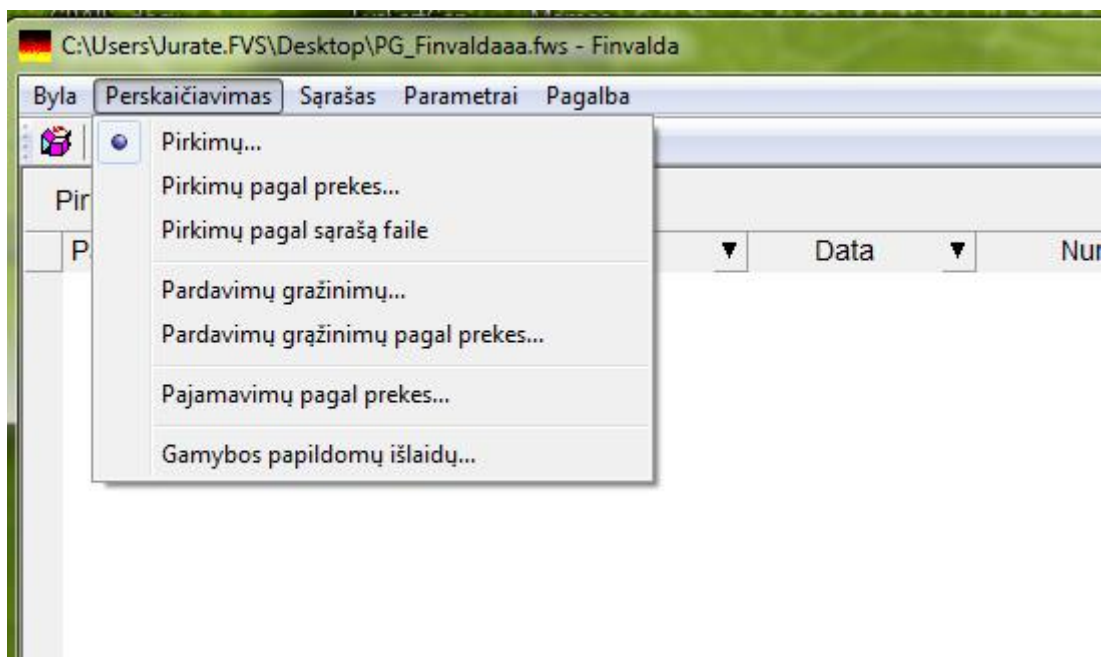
C:\Users\Jurate.FVS\Desktop\PG_Finvaldaaa.fws - Finvalda

Byla Perskaičiavimas Sąrašas Parametrai Pagalba

Pir

P

Data

Nu

Pirkimų...
Pirkimų pagal prekes...
Pirkimų pagal sąrašą faile

Pardavimų gražinimų...
Pardavimų grąžinimų pagal prekes...

Pajamavimų pagal prekes...

Gamybos papildomų išlaidų...